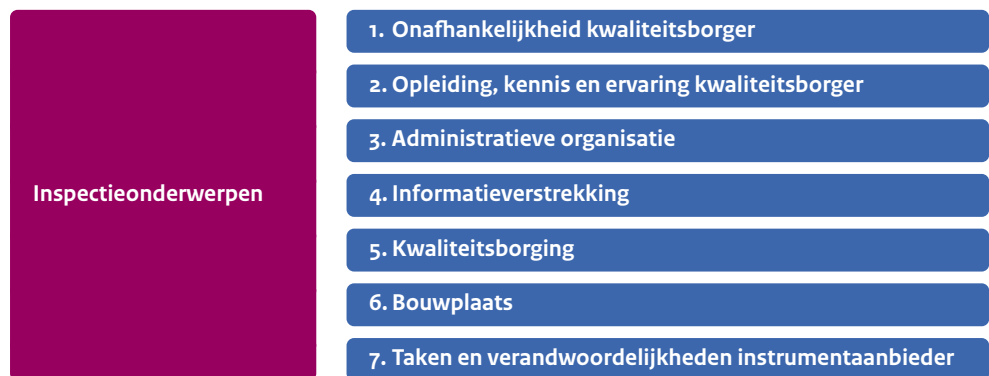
Inspectieonderwerpen

1. Onafhankelijkheid kwaliteitsborger

2. Opleiding, kennis en ervaring kwaliteitsborger

3. Administratieve organisatie

4. Informatieverstrekking

5. Kwaliteitsborging

6. Bouwplaats

7. Taken en verandwoordelijkheden instrumentaanbieder